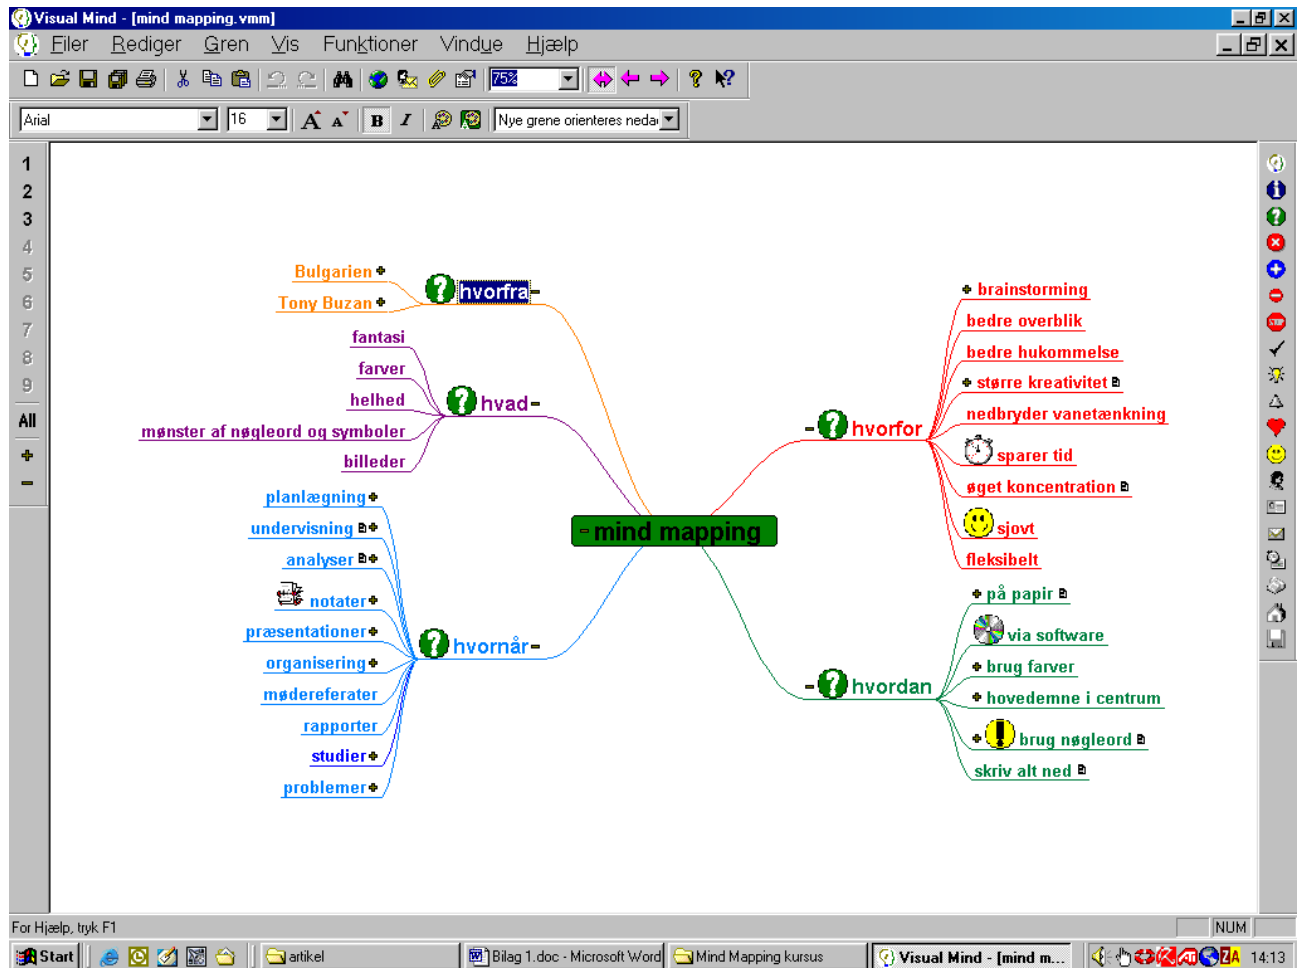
Visual Mind - [mind mapping.vmm]

Filer Rediger Gren Vis Funktioner Vindue Hjælp

75%

Arial 16 B I Nye grene orienteres nedad

1
2
3
4
5
6
7
8
9
All
+
–

Bulgarien
Tony Buzan
hvorfra
fantasi
farver
helhed
mønster af nøgleord og symboler
billeder
hvad
planlægning
undervisning
analyser
notater
præsentationer
organisering
mødereferater
rapporter
studier
problemer
hvornår
mind mapping
hvorfor
brainstorming
bedre overblik
bedre hukommelse
større kreativitet
nedbryder vanetænkning
sparer tid
øget koncentration
sjovt
fleksibelt
hvordan
på papir
via software
brug farver
hovedemne i centrum
brug nøgleord
skriv alt ned

For Hjælp, tryk F1
NUM

Start
artikel
Bilag 1.doc - Microsoft Word
Mind Mapping kursus
Visual Mind - [mind m...
14:13